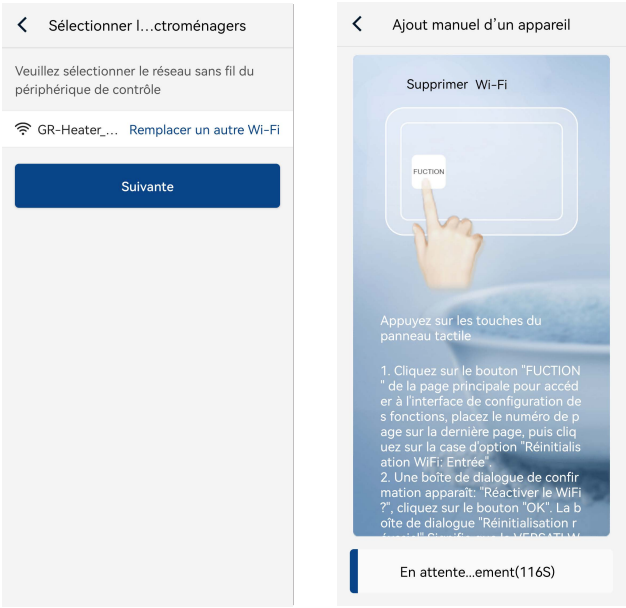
Sélectionner l...ctroménagers

Veuillez sélectionner le réseau sans fil du périphérique de contrôle

GR-Heater_... Remplacer un autre Wi-Fi

Suivante

Ajout manuel d'un appareil

Supprimer Wi-Fi

FUCTION

Appuyez sur les touches du panneau tactile

1. Cliquez sur le bouton "FUCTION " de la page principale pour accéder à l'interface de configuration des fonctions, placez le numéro de page sur la dernière page, puis cliquez sur la case d'option "Réinitialisation WiFi: Entrée".
2. Une boîte de dialogue de confirmation apparaît: "Réactiver le WiFi ?", cliquez sur le bouton "OK". La boîte de dialogue "Réinitialisation r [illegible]

En attente...ement(116S)